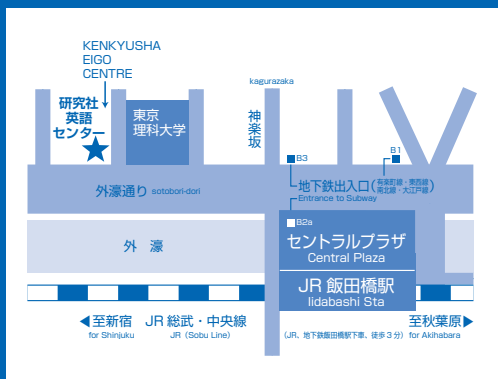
KENKYUSHA
EIGO
CENTRE

研究社
英語
センター

東京
理科大学

kagurazaka

神楽坂

B3

B1

(有楽町線・東西線
南北線・大江戸線)

外濠通り sotobori-dori

地下鉄出入口 (有楽町線・東西線 南北線・大江戸線)
Entrance to Subway

B2a

セントラルプラザ
Central Plaza

外　濠

JR 飯田橋駅
Iidabashi Sta

◀至新宿
for Shinjuku

JR 総武・中央線
JR (Sobu Line)

至秋葉原▶
for Akihabara

(JR、地下鉄飯田橋駅下車、徒歩３分)